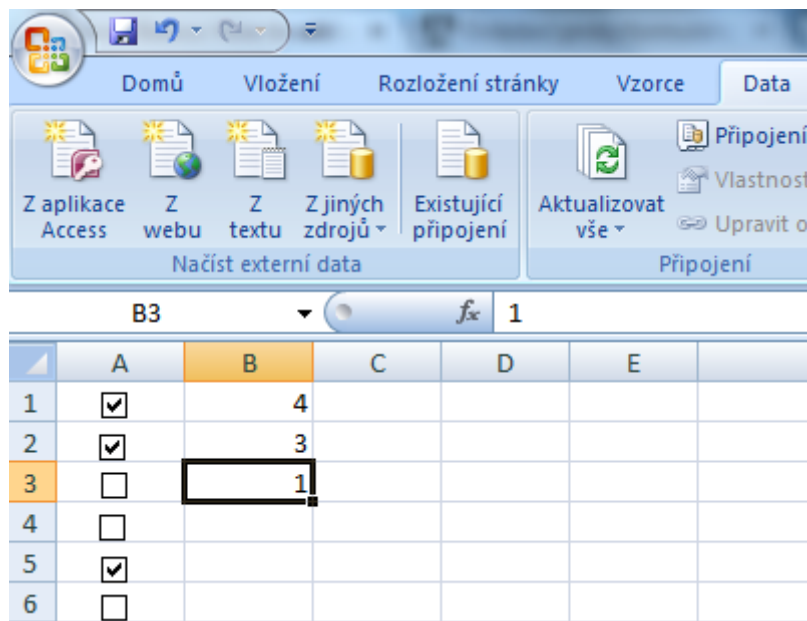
Domů Vložení Rozložení stránky Vzorce Data

Z aplikace Access
Z webu
Z textu
Z jiných zdrojů
Existující připojení
Načíst externí data

Aktualizovat vše
Připojení
Vlastnost
Upravit o
Připojení

B3 $f_x$ 1

|   | A | B | C | D | E |
|---|---|---|---|---|---|
| 1 | ☑ | 4 | | | |
| 2 | ☑ | 3 | | | |
| 3 | ☐ | 1 | | | |
| 4 | ☐ | | | | |
| 5 | ☑ | | | | |
| 6 | ☐ | | | | |